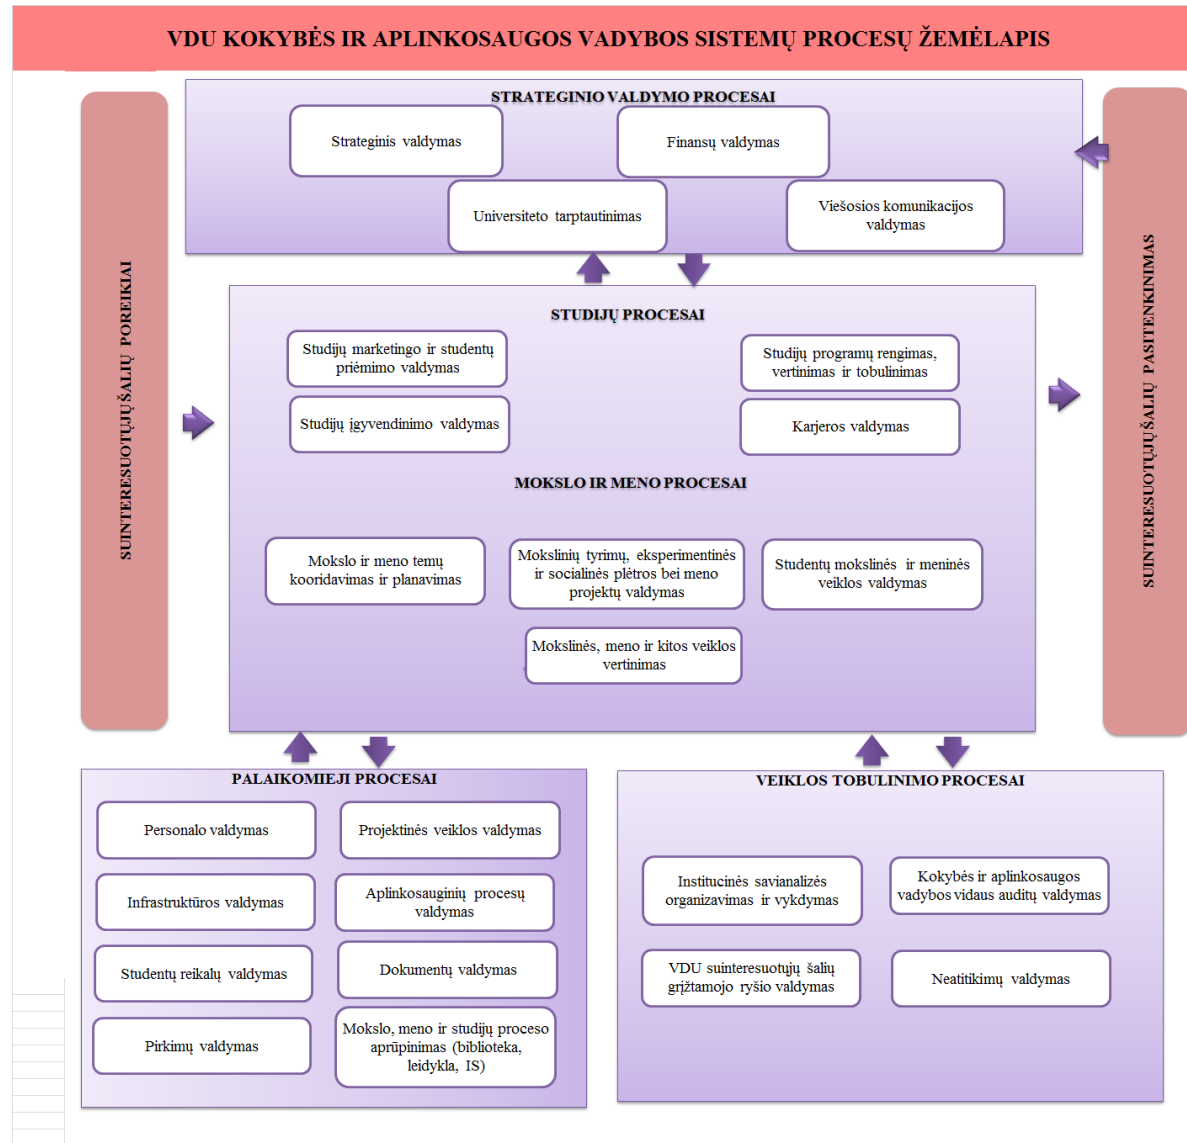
VDU KOKYBĖS IR APLINKOSAUGOS VADYBOS SISTEMŲ PROCESŲ ŽEMĖLAPIS

SUINTERESUOTŲJŲ ŠALIŲ POREIKIAI

STRATEGINIO VALDYMO PROCESAI

Strateginis valdymas

Finansų valdymas

Universiteto tarptautinimas

Viešosios komunikacijos valdymas

STUDIJŲ PROCESAI

Studijų marketingo ir studentų priėmimo valdymas

Studijų programų rengimas, vertinimas ir tobulinimas

Studijų įgyvendinimo valdymas

Karjeros valdymas

MOKSLO IR MENO PROCESAI

Mokslo ir meno temų kooridavimas ir planavimas

Mokslinių tyrimų, eksperimentinės ir socialinės plėtros bei meno projektų valdymas

Studentų mokslinės ir meninės veiklos valdymas

Mokslinės, meno ir kitos veiklos vertinimas

SUINTERESUOTŲJŲ ŠALIŲ PASITENKINIMAS

PALAIKOMIEJI PROCESAI

Personalo valdymas

Projektinės veiklos valdymas

Infrastruktūros valdymas

Aplinkosauginių procesų valdymas

Studentų reikalų valdymas

Dokumentų valdymas

Pirkimų valdymas

Mokslo, meno ir studijų proceso aprūpinimas (biblioteka, leidykla, IS)

VEIKLOS TOBULINIMO PROCESAI

Institucinės savianalizės organizavimas ir vykdymas

Kokybės ir aplinkosaugos vadybos vidaus auditų valdymas

VDU suinteresuotųjų šalių grįžtamojo ryšio valdymas

Neatitikimų valdymas